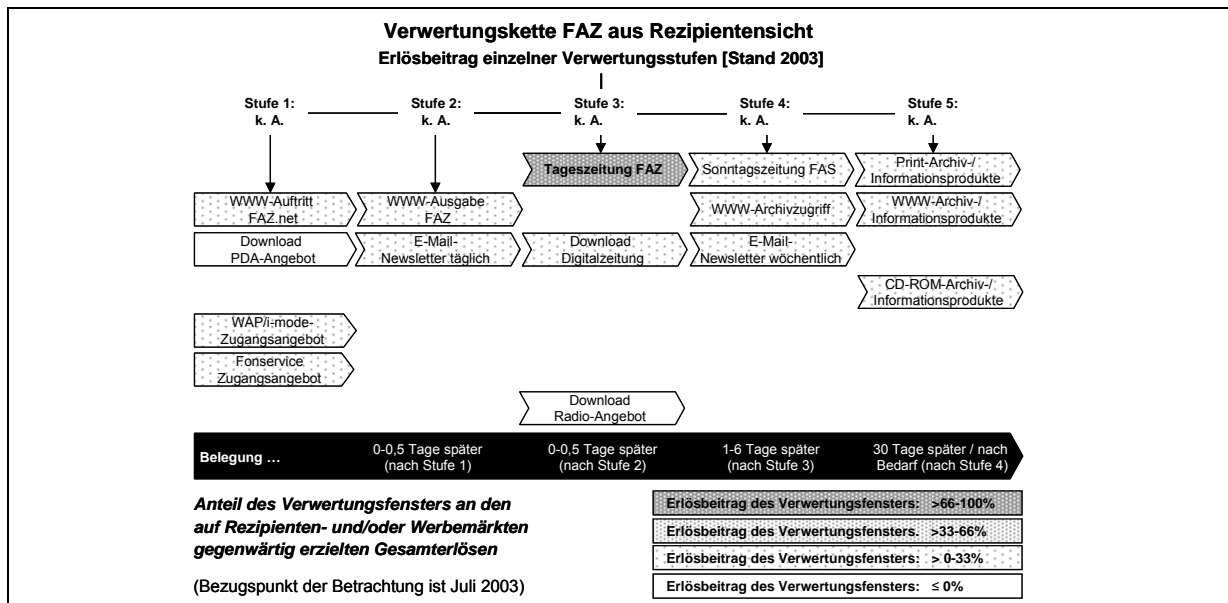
Verwertungskette FAZ aus Rezipientensicht
Erlösbeitrag einzelner Verwertungsstufen [Stand 2003]

Stufe 1:
k. A.

Stufe 2:
k. A.

Stufe 3:
k. A.

Stufe 4:
k. A.

Stufe 5:
k. A.

Tageszeitung FAZ

Sonntagszeitung FAS

Print-Archiv-/ Informationsprodukte

WWW-Auftritt FAZ.net

WWW-Ausgabe FAZ

WWW-Archivzugriff

WWW-Archiv-/ Informationsprodukte

Download PDA-Angebot

E-Mail-Newsletter täglich

Download Digitalzeitung

E-Mail-Newsletter wöchentlich

CD-ROM-Archiv-/ Informationsprodukte

WAP/i-mode-Zugangsangebot

Fonservice Zugangsangebot

Download Radio-Angebot

Belegung …

0-0,5 Tage später (nach Stufe 1)

0-0,5 Tage später (nach Stufe 2)

1-6 Tage später (nach Stufe 3)

30 Tage später / nach Bedarf (nach Stufe 4)

Anteil des Verwertungsfensters an den auf Rezipienten- und/oder Werbemärkten gegenwärtig erzielten Gesamterlösen

(Bezugspunkt der Betrachtung ist Juli 2003)

Erlösbeitrag des Verwertungsfensters: >66-100%

Erlösbeitrag des Verwertungsfensters. >33-66%

Erlösbeitrag des Verwertungsfensters: > 0-33%

Erlösbeitrag des Verwertungsfensters: ≤ 0%